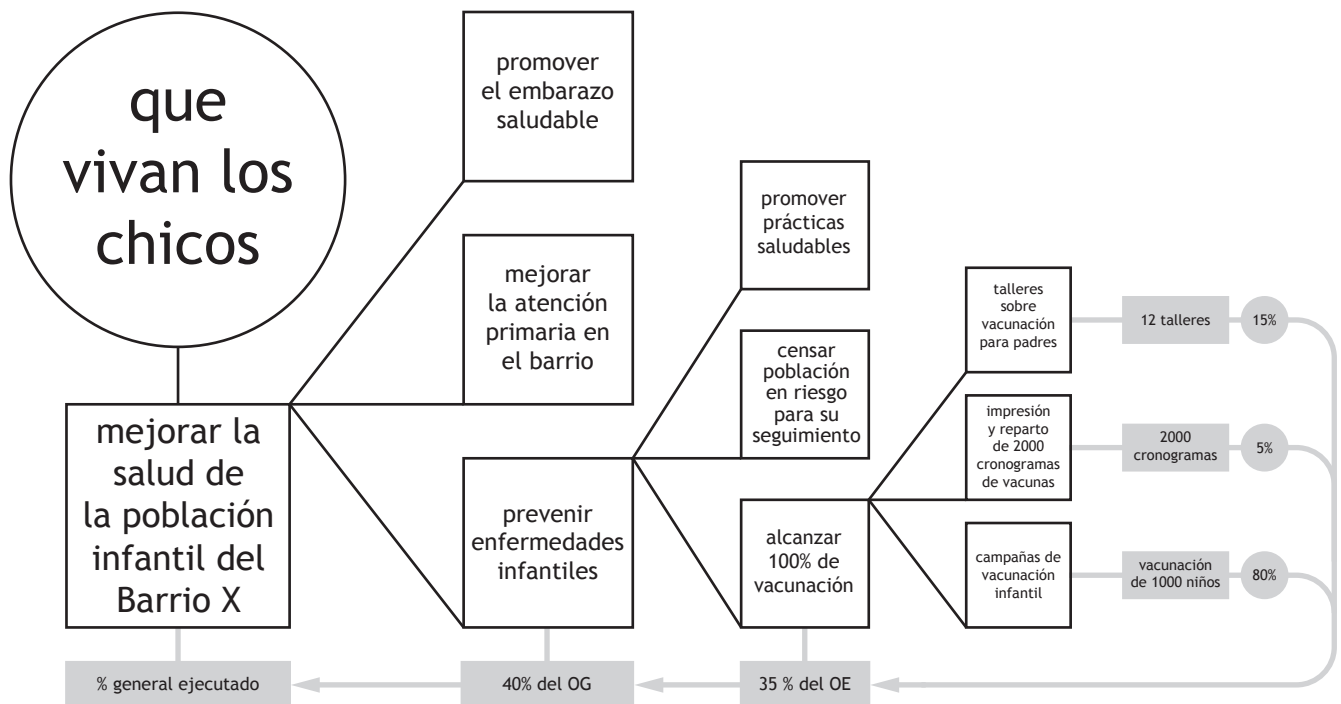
que vivan los chicos

mejorar la salud de la población infantil del Barrio X

promover el embarazo saludable

mejorar la atención primaria en el barrio

prevenir enfermedades infantiles

promover prácticas saludables

censar población en riesgo para su seguimiento

alcanzar 100% de vacunación

talleres sobre vacunación para padres

impresión y reparto de 2000 cronogramas de vacunas

campañas de vacunación infantil

12 talleres

15%

2000 cronogramas

5%

vacunación de 1000 niños

80%

% general ejecutado

40% del OG

35 % del OE